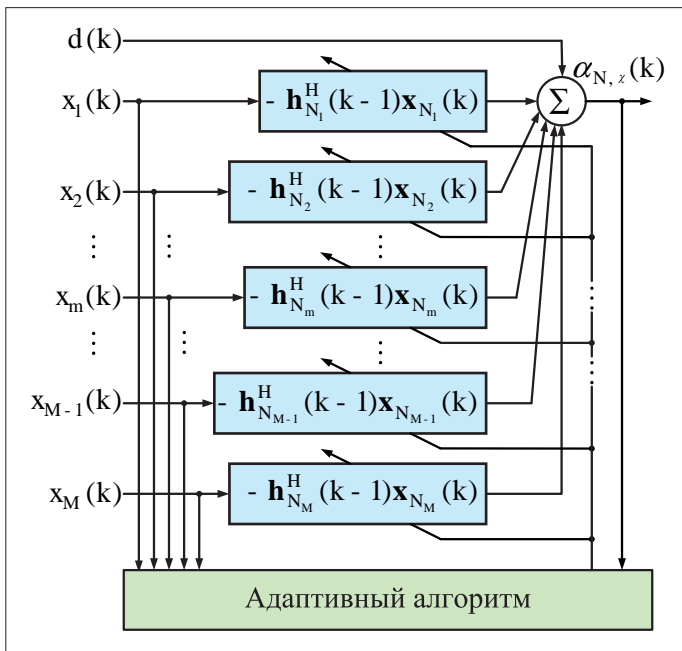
d(k)

$\alpha_{N,\chi}(k)$

$\Sigma$

$x_1(k)$

$-\mathbf{h}^H_{N_1}(k-1)\mathbf{x}_{N_1}(k)$

$x_2(k)$

$-\mathbf{h}^H_{N_2}(k-1)\mathbf{x}_{N_2}(k)$

$\vdots$

$x_m(k)$

$-\mathbf{h}^H_{N_m}(k-1)\mathbf{x}_{N_m}(k)$

$\vdots$

$x_{M-1}(k)$

$-\mathbf{h}^H_{N_{M-1}}(k-1)\mathbf{x}_{N_{M-1}}(k)$

$x_M(k)$

$-\mathbf{h}^H_{N_M}(k-1)\mathbf{x}_{N_M}(k)$

Адаптивный алгоритм